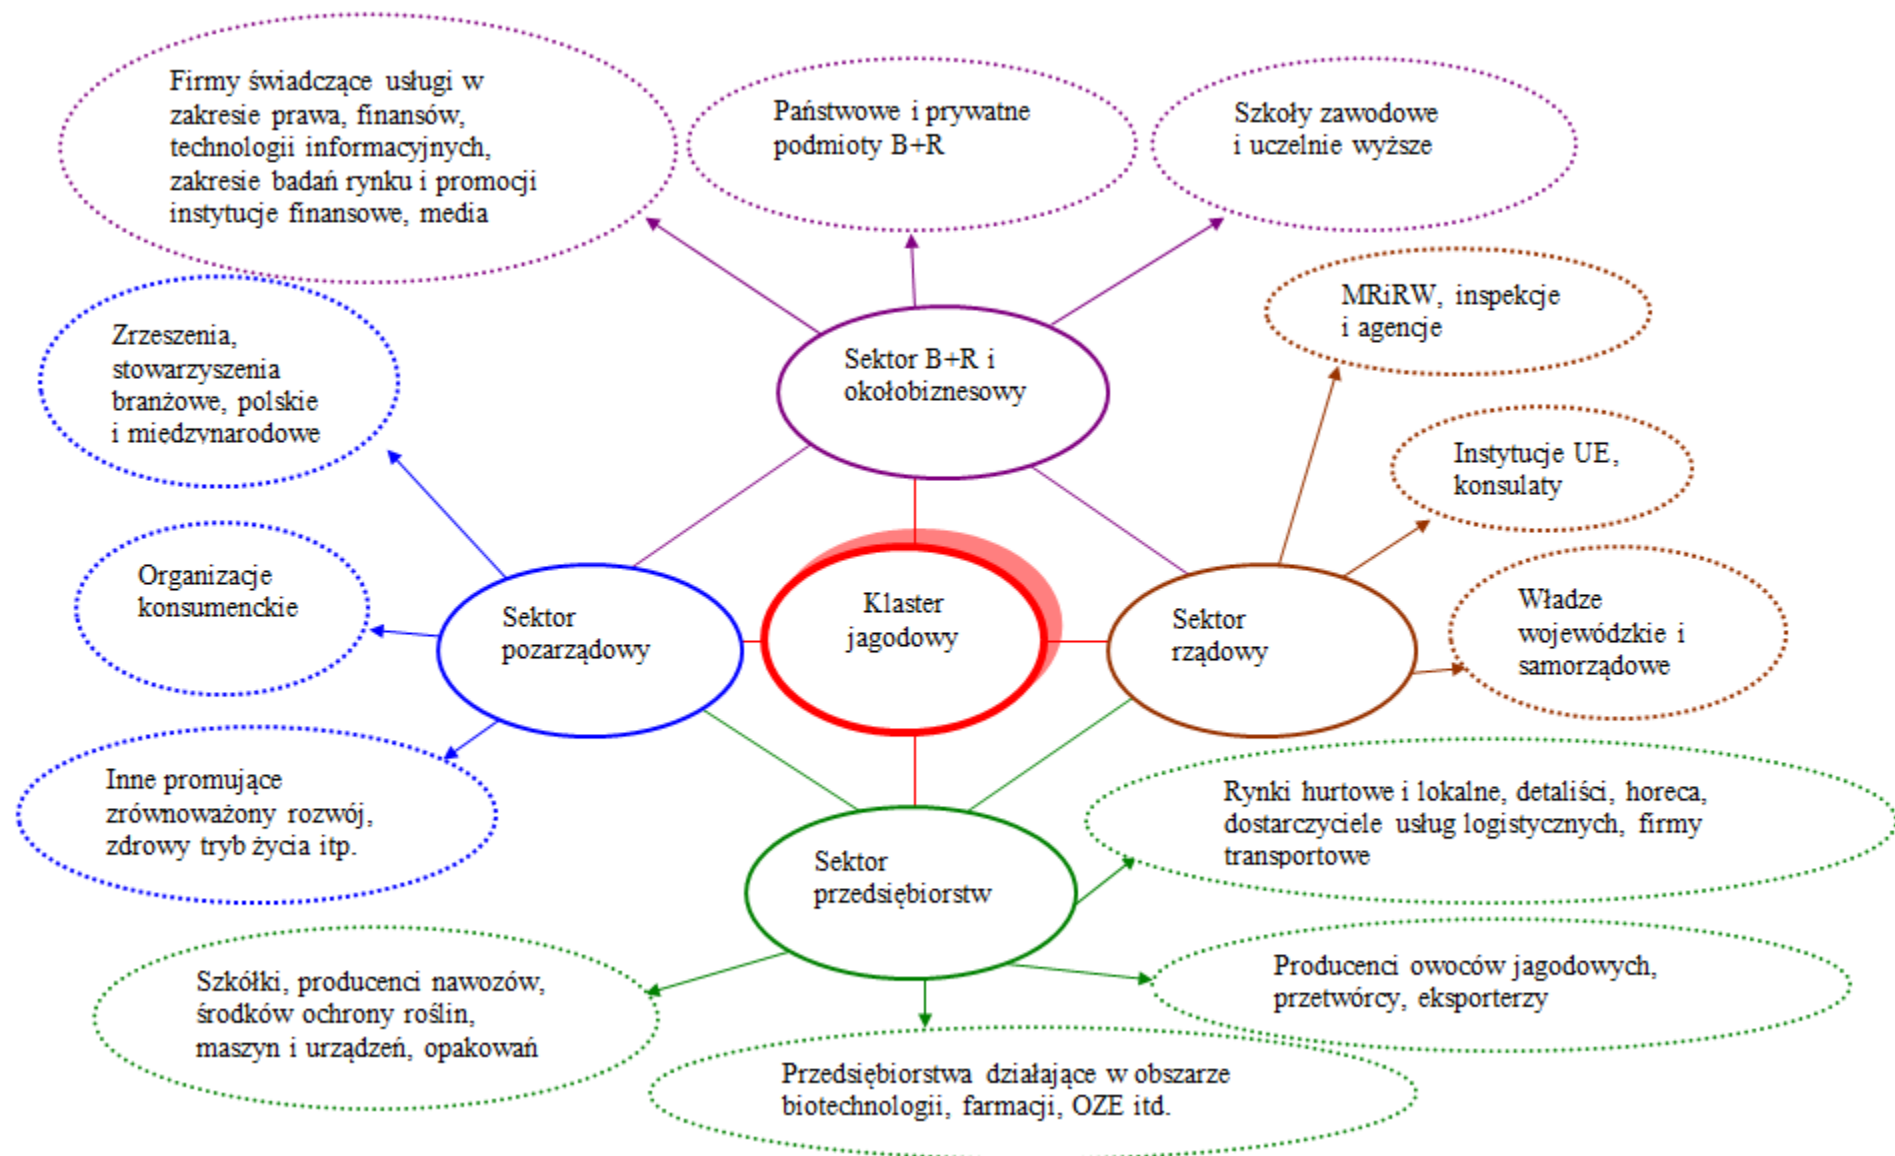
Firmy świadczące usługi w zakresie prawa, finansów, technologii informacyjnych, zakresie badań rynku i promocji instytucje finansowe, media

Państwowe i prywatne podmioty B+R

Szkoły zawodowe i uczelnie wyższe

Zrzeszenia, stowarzyszenia branżowe, polskie i miedzynarodowe

Sektor B+R i okołobiznesowy

MRiRW, inspekcje i agencje

Instytucje UE, konsulaty

Organizacje konsumenckie

Sektor pozarządowy

Klaster jagodowy

Sektor rządowy

Władze wojewódzkie i samorządowe

Inne promujące zrównoważony rozwój, zdrowy tryb życia itp.

Rynki hurtowe i lokalne, detaliści, horeca, dostarczyciele usług logistycznych, firmy transportowe

Sektor przedsiębiorstw

Szkółki, producenci nawozów, środków ochrony roślin, maszyn i urządzeń, opakowań

Producenci owoców jagodowych, przetwórcy, eksporterzy

Przedsiębiorstwa działające w obszarze biotechnologii, farmacji, OZE itd.